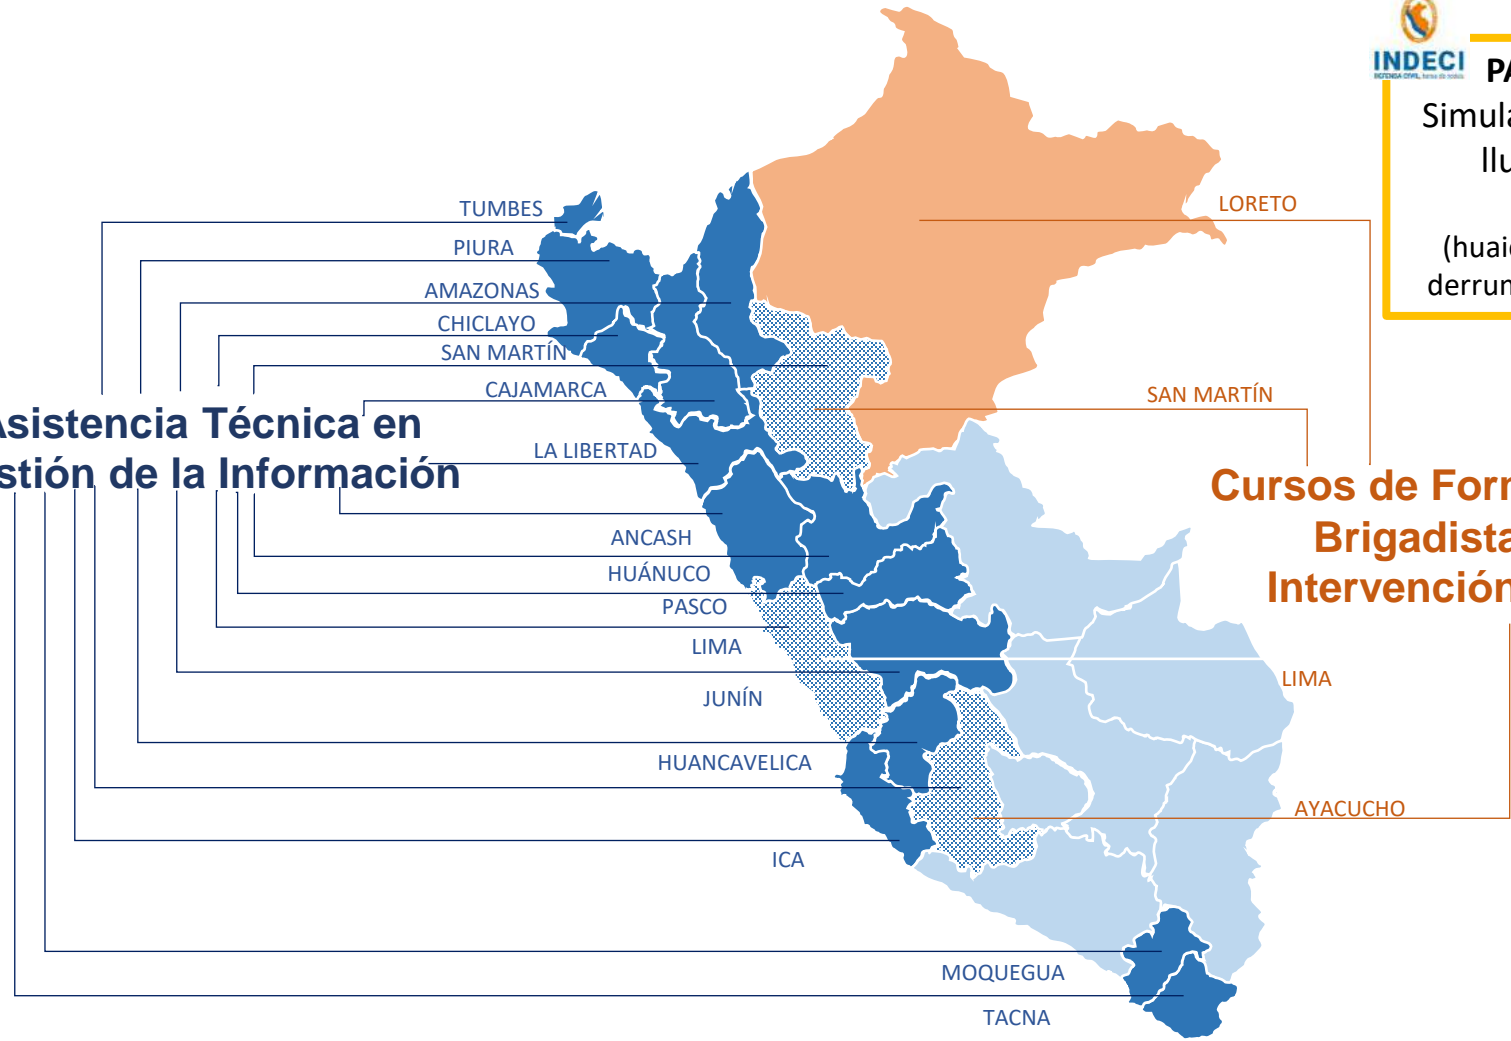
INDECI
DEFENSA CIVIL, tarea de todos

PA
Simula
llu

(huaic
derrum

Asistencia Técnica en
stión de la Información

TUMBES
PIURA
AMAZONAS
CHICLAYO
SAN MARTÍN
CAJAMARCA
LA LIBERTAD
ANCASH
HUÁNUCO
PASCO
LIMA
JUNÍN
HUANCAVELICA
ICA
MOQUEGUA
TACNA

LORETO
SAN MARTÍN

Cursos de Forr
Brigadista
Intervención

LIMA
AYACUCHO